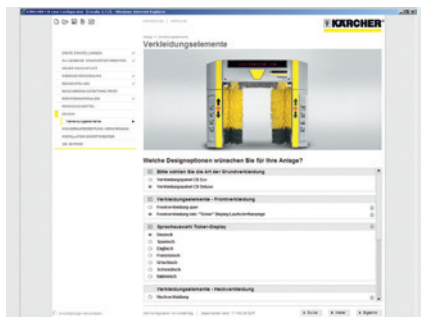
KÄRCHER

Verkleidungselemente

Welche Designoptionen wünschen Sie für Ihre Anlage?

Bitte wählen Sie die Art der Grundverkleidung

Verkleidungselemente - Frontverkleidung

Sprachauswahl Ticker-Display

Deutsch

Spanisch

Englisch

Französisch

Griechisch

Schwedisch

Italienisch

Verkleidungselemente - Heckverkleidung